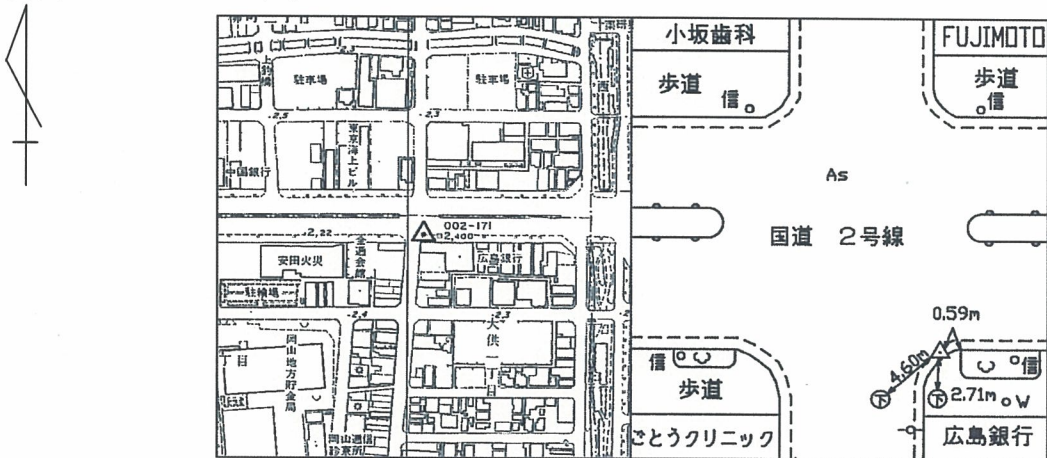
駐車場
駐車場
2.3
2.5
2.3
東京海上ビル
中国銀行
002-171
2.400
2.22
安田火災
全逓会館
広島銀行
駐輪場
2.4
2.3
大供一丁目
岡山地方貯金局
丁目
岡山逓信診療所
小坂歯科
FUJIMOTO
歩道
信
歩道
信
As
国道 2号線
0.59m
信
歩道
4.60m
信
2.71m
W
ごとうクリニック
広島銀行